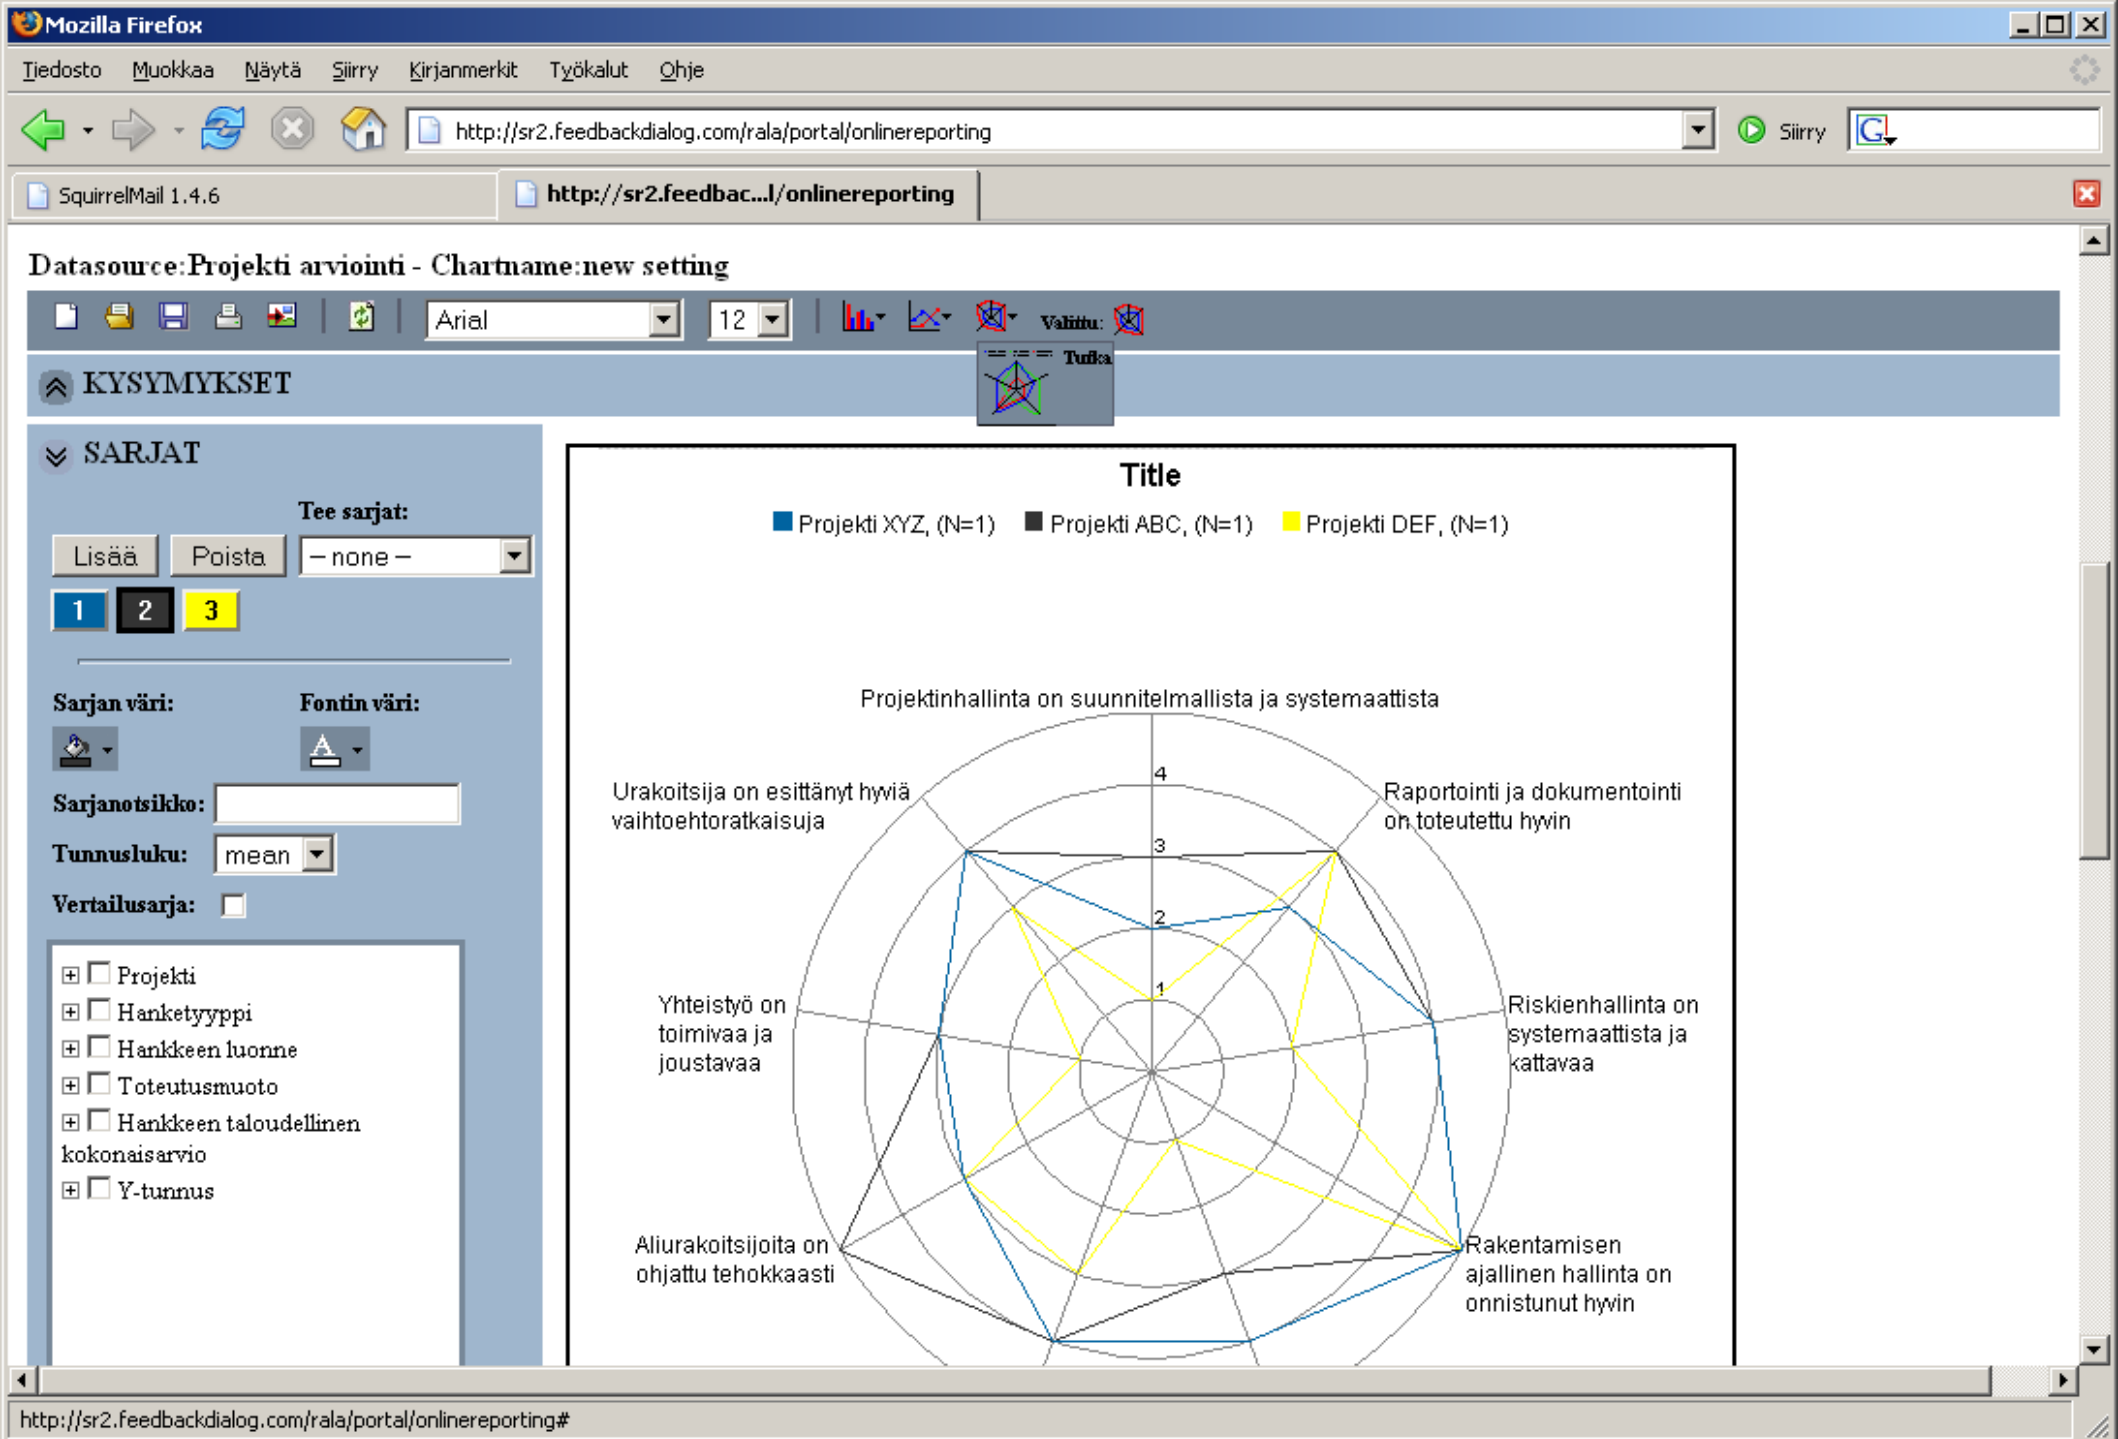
Mozilla Firefox

Tiedosto Muokkaa Näytä Siirry Kirjanmerkit Työkalut Ohje

http://sr2.feedbackdialog.com/rala/portal/onlinereporting

Siirry

SquirrelMail 1.4.6

http://sr2.feedbac...l/onlinereporting

Datasource:Projekti arviointi - Chartname:new setting

Arial 12 Valittu: Tutka

KYSYMYKSET

SARJAT

Tee sarjat:

Lisää Poista – none –

1 2 3

Sarjan väri: Fontin väri:

Sarjanotsikko:

Tunnusluku: mean

Vertailusarja:

Projekti
Hanketyyppi
Hankkeen luonne
Toteutusmuoto
Hankkeen taloudellinen kokonaisarvio
Y-tunnus

Title

Projekti XYZ, (N=1) Projekti ABC, (N=1) Projekti DEF, (N=1)

Projektinhallinta on suunnitelmallista ja systemaattista

4
3
2
1

Urakoitsija on esittänyt hyviä vaihtoehtoratkaisuja

Raportointi ja dokumentointi on toteutettu hyvin

Yhteistyö on toimivaa ja joustavaa

Riskienhallinta on systemaattista ja kattavaa

Aliurakoitsijoita on ohjattu tehokkaasti

Rakentamisen ajallinen hallinta on onnistunut hyvin

http://sr2.feedbackdialog.com/rala/portal/onlinereporting#